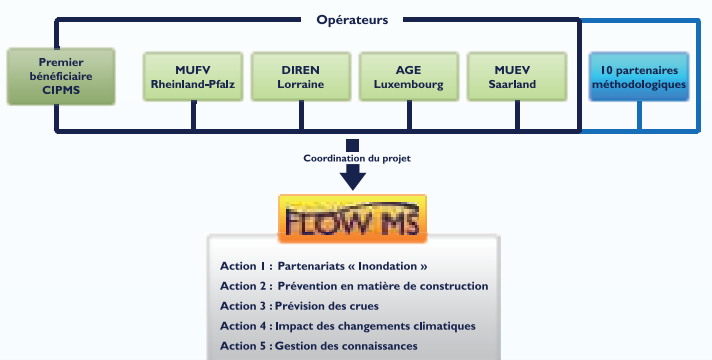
Opérateurs

Premier bénéficiaire CIPMS

MUFV Rheinland-Pfalz

DIREN Lorraine

AGE Luxembourg

MUEV Saarland

10 partenaires méthodologiques

Coordination du projet

FLOW MS

Action 1 : Partenariats « Inondation »
Action 2 : Prévention en matière de construction
Action 3 : Prévision des crues
Action 4 : Impact des changements climatiques
Action 5 : Gestion des connaissances